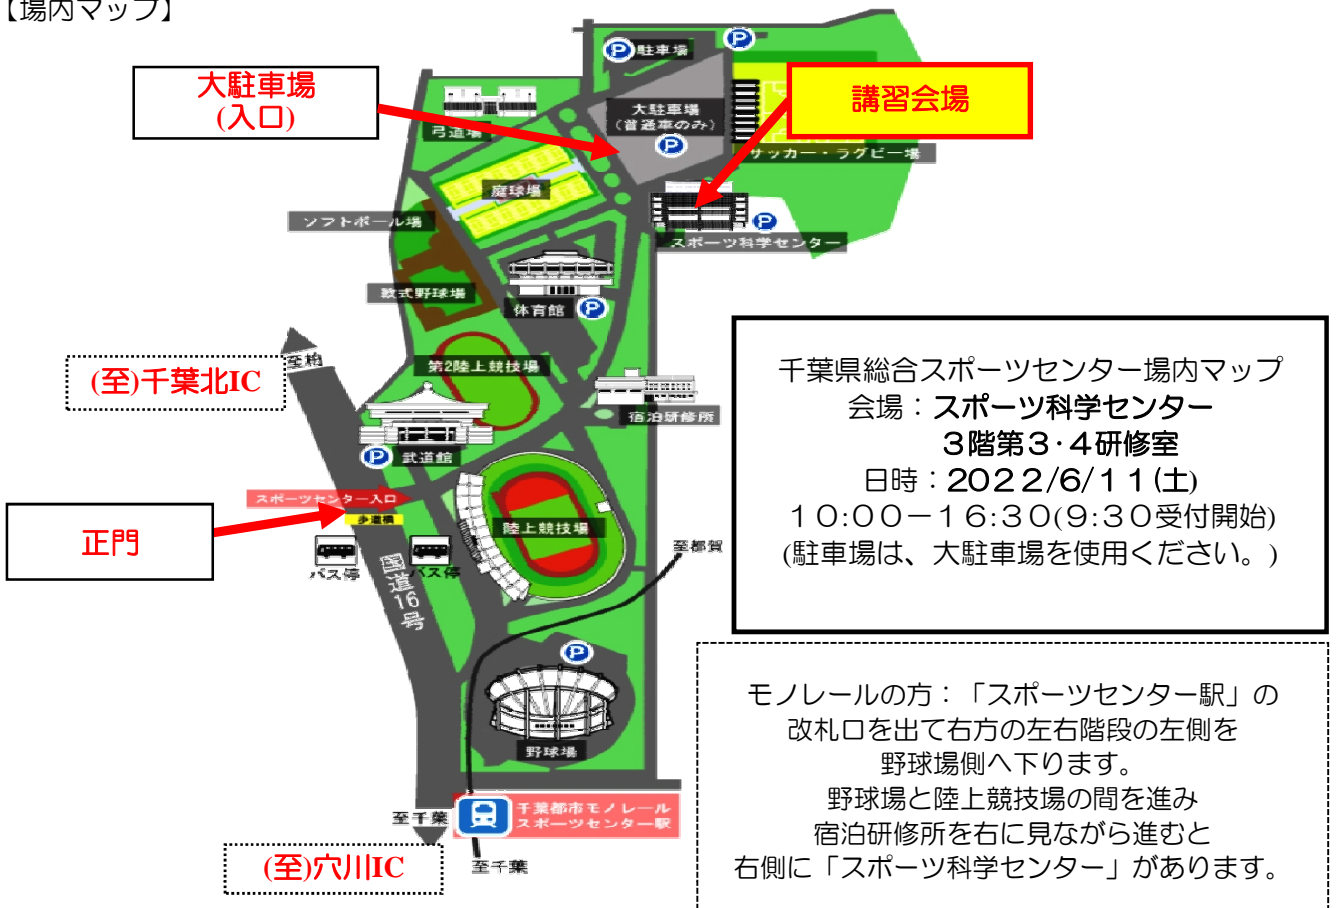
【場内マップ】

大駐車場
(入口)

講習会場

駐車場

大駐車場
(普通車のみ)

弓道場

庭球場

サッカー・ラグビー場

ソフトボール場

スポーツ科学センター

軟式野球場

体育館

(至)千葉北IC

至稲

第2陸上競技場

宿泊研修所

武道館

スポーツセンター入口

歩道橋

正門

陸上競技場

至都賀

バス停

バス停

国道16号

野球場

至千葉

千葉都市モノレール
スポーツセンター駅

(至)穴川IC

至千葉

千葉県総合スポーツセンター場内マップ
会場：スポーツ科学センター
３階第３･４研修室
日時：2022/6/11(土)
10:00－16:30(9:30受付開始)
(駐車場は、大駐車場を使用ください。)

モノレールの方：「スポーツセンター駅」の
改札口を出て右方の左右階段の左側を
野球場側へ下ります。
野球場と陸上競技場の間を進み
宿泊研修所を右に見ながら進むと
右側に「スポーツ科学センター」があります。